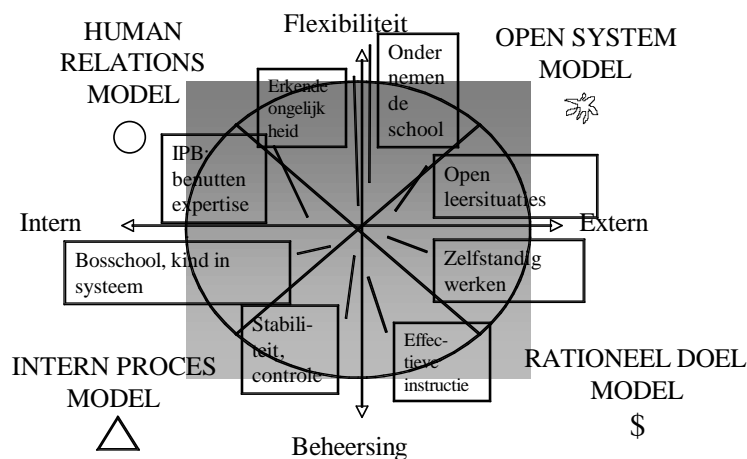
HUMAN RELATIONS MODEL

Flexibiliteit

OPEN SYSTEM MODEL

Erkende ongelijk heid

Onder nemen de school

IPB: benutten expertise

Open leersituaties

Intern

Extern

Bosschool, kind in systeem

Zelfstandig werken

Stabili-teit, controle

Effec-tieve instructie

INTERN PROCES MODEL

RATIONEEL DOEL MODEL

$

Beheersing